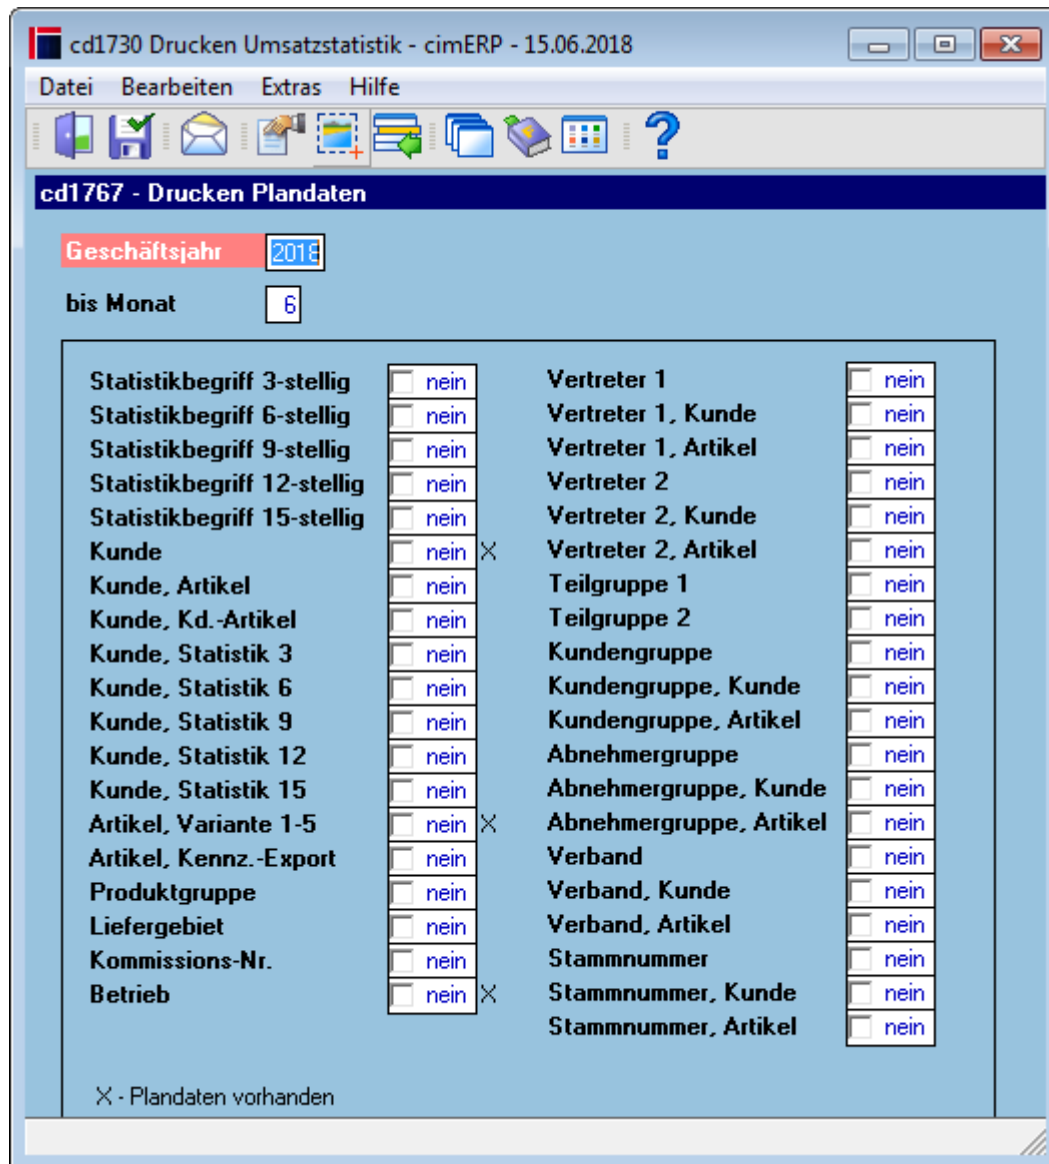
cd1730 Drucken Umsatzstatistik - cimERP - 15.06.2018

Datei Bearbeiten Extras Hilfe

cd1767 - Drucken Plandaten

Geschäftsjahr 2018

bis Monat 6

Statistikbegriff 3-stellig nein
Statistikbegriff 6-stellig nein
Statistikbegriff 9-stellig nein
Statistikbegriff 12-stellig nein
Statistikbegriff 15-stellig nein
Kunde nein X
Kunde, Artikel nein
Kunde, Kd.-Artikel nein
Kunde, Statistik 3 nein
Kunde, Statistik 6 nein
Kunde, Statistik 9 nein
Kunde, Statistik 12 nein
Kunde, Statistik 15 nein
Artikel, Variante 1-5 nein X
Artikel, Kennz.-Export nein
Produktgruppe nein
Liefergebiet nein
Kommissions-Nr. nein
Betrieb nein X

Vertreter 1 nein
Vertreter 1, Kunde nein
Vertreter 1, Artikel nein
Vertreter 2 nein
Vertreter 2, Kunde nein
Vertreter 2, Artikel nein
Teilgruppe 1 nein
Teilgruppe 2 nein
Kundengruppe nein
Kundengruppe, Kunde nein
Kundengruppe, Artikel nein
Abnehmergruppe nein
Abnehmergruppe, Kunde nein
Abnehmergruppe, Artikel nein
Verband nein
Verband, Kunde nein
Verband, Artikel nein
Stammnummer nein
Stammnummer, Kunde nein
Stammnummer, Artikel nein

X - Plandaten vorhanden